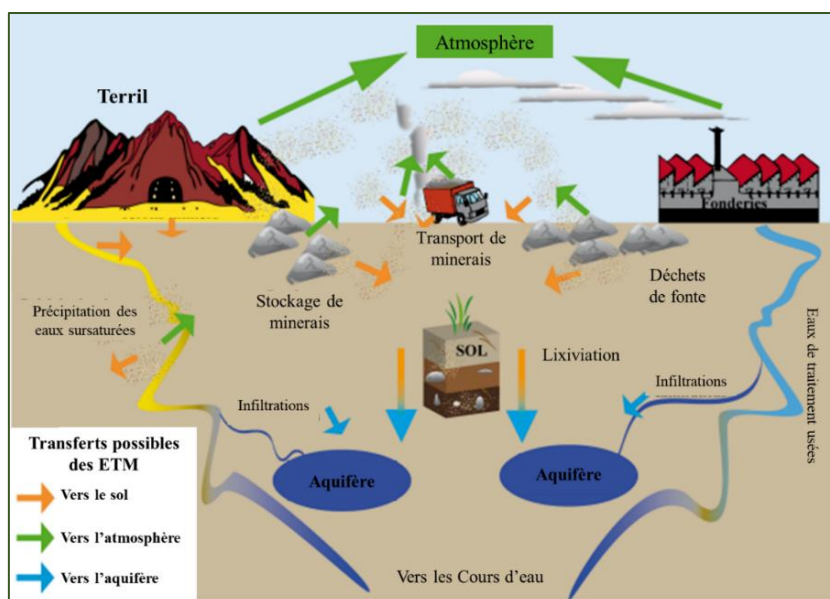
Atmosphère

Terril

Fonderies

Transport de minerais

Déchets de fonte

Stockage de minerais

Précipitation des eaux sursaturées

SOL

Lixiviation

Eaux de traitement usées

Infiltrations

Infiltrations

Transferts possibles des ETM

Vers le sol

Vers l'atmosphère

Vers l'aquifère

Aquifère

Aquifère

Vers les Cours d'eau